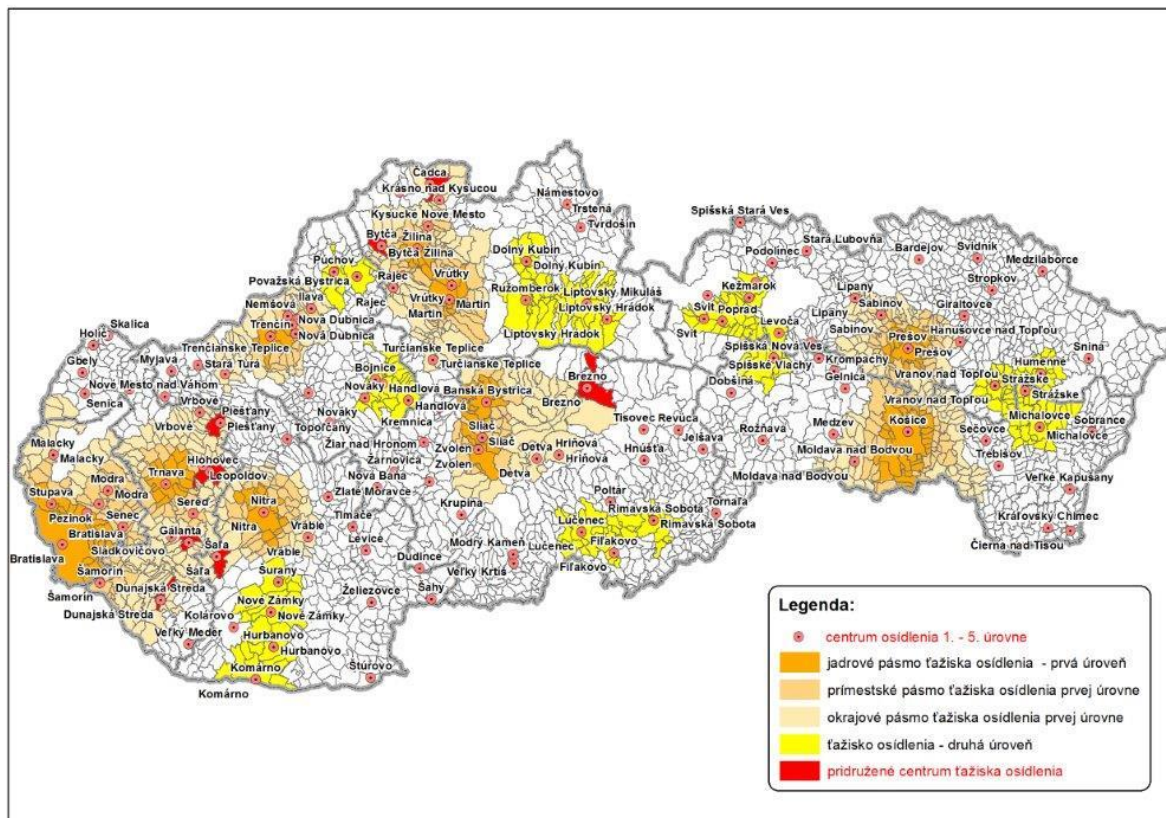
Čadca
Krásno nad Kysucou
Námestovo
Trstená
Tvrdošín
Kysucké Nové Mesto
Žilina
Bytča
Bytča Žilina
Púchov
Považská Bystrica
Rajec
Rajec
Vrútky
Vrútky
Martin
Martin
Ilava
Nemšová
Trenčín
Nová Dubnica
Nová Dubnica
Trenčianske Teplice
Dolný Kubín
Dolný Kubín
Ružomberok
Liptovský Mikuláš
Liptovský Hrádok
Liptovský Hrádok
Spišská Stará Ves
Podolínec
Stará Ľubovňa
Bardejov
Svidník
Medzilaborce
Stropkov
Kežmarok
Svit
Poprad
Svit
Levoča
Lipany
Lipany
Sabinov
Sabinov
Giraltovce
Prešov
Prešov
Hanušovce nad Topľou
Humenné
Snina
Spišská Nová Ves
Spišské Vlachy
Krompachy
Gelnica
Vranov nad Topľou
Vranov nad Topľou
Strážske
Strážske
Michalovce
Michalovce
Sobrance
Holíč
Skalica
Gbely
Myjava
Stará Turá
Nové Mesto nad Váhom
Senica
Vrbové
Piešťany
Piešťany
Vrbové
Turčianske Teplice
Turčianske Teplice
Bojnice
Nováky
Handlová
Handlová
Nováky
Kremnica
Topoľčany
Banská Bystrica
Brezno
Brezno
Tisovec
Revúca
Dobšiná
Rožňava
Jelšava
Medzev
Košice
Košice
Sečovce
Trebišov
Moldava nad Bodvou
Moldava nad Bodvou
Veľké Kapušany
Kráľovský Chlmec
Čierna nad Tisou
Malacky
Malacky
Hlohovec
Leopoldov
Trnava
Sereď
Modra
Modra
Stupava
Pezinok
Senec
Bratislava
Bratislava
Sládkovičovo
Galanta
Šaľa
Šaľa
Šamorín
Šamorín
Nitra
Nitra
Vráble
Vráble
Žiar nad Hronom
Žarnovica
Nová Baňa
Zlaté Moravce
Tlmače
Levice
Sliač
Sliač
Zvolen
Zvolen
Detva
Detva
Hriňová
Hriňová
Hnúšťa
Krupina
Dudince
Modrý Kameň
Veľký Krtíš
Šahy
Poltár
Rimavská Sobota
Rimavská Sobota
Tornaľa
Lučenec
Lučenec
Fiľakovo
Fiľakovo
Dunajská Streda
Dunajská Streda
Kolárovo
Veľký Meder
Surany
Nové Zámky
Nové Zámky
Hurbanovo
Hurbanovo
Želiezovce
Štúrovo
Komárno
Komárno

Legenda:
centrum osídlenia 1. - 5. úrovne
jadrové pásmo ťažiska osídlenia - prvá úroveň
prímestské pásmo ťažiska osídlenia prvej úrovne
okrajové pásmo ťažiska osídlenia prvej úrovne
ťažisko osídlenia - druhá úroveň
pridružené centrum ťažiska osídlenia